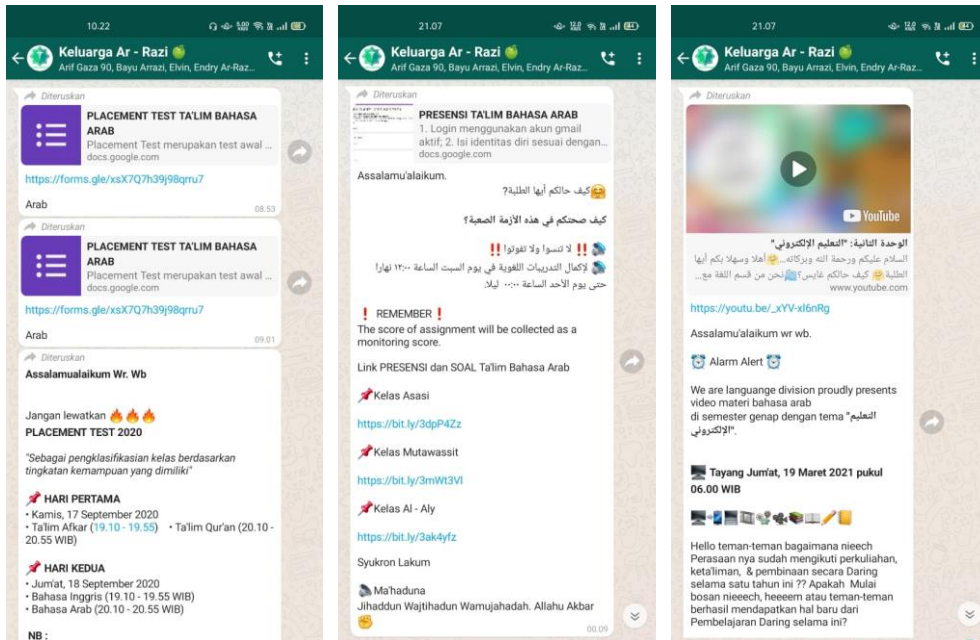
10.22

Keluarga Ar - Razi
Arif Gaza 90, Bayu Arrazi, Elvin, Endry Ar-Raz...

Diteruskan
PLACEMENT TEST TA'LIM BAHASA ARAB
Placement Test merupakan test awal ...
docs.google.com

https://forms.gle/xsX7Q7h39j98qrru7

Arab
08.53

Diteruskan
PLACEMENT TEST TA'LIM BAHASA ARAB
Placement Test merupakan test awal ...
docs.google.com

https://forms.gle/xsX7Q7h39j98qrru7

Arab
09.01

Diteruskan
Assalamualaikum Wr. Wb

Jangan lewatkan
PLACEMENT TEST 2020

"Sebagai pengklasifikasian kelas berdasarkan tingkatan kemampuan yang dimiliki"

HARI PERTAMA
• Kamis, 17 September 2020
• Ta'lim Afkar (19.10 - 19.55) • Ta'lim Qur'an (20.10 - 20.55 WIB)

HARI KEDUA
• Jum'at, 18 September 2020
• Bahasa Inggris (19.10 - 19.55 WIB)
• Bahasa Arab (20.10 - 20.55 WIB)

NB :

21.07

Keluarga Ar - Razi
Arif Gaza 90, Bayu Arrazi, Elvin, Endry Ar-Raz...

Diteruskan
PRESENSI TA'LIM BAHASA ARAB
1. Login menggunakan akun gmail aktif; 2. Isi identitas diri sesuai dengan...
docs.google.com

Assalamu'alaikum.
كيف حالكم أيها الطلبة؟

كيف صحتكم في هذه الأزمة الصعبة؟

!! لا تنسوا ولا تفوتوا !!
لإكمال التدريبات اللغوية في يوم السبت الساعة ١٢:٠٠ نهارا حتى يوم الأحد الساعة ٠٠:٠٠ ليلا.

❗ REMEMBER ❗
The score of assignment will be collected as a monitoring score.

Link PRESENSI dan SOAL Ta'lim Bahasa Arab

Kelas Asasi

https://bit.ly/3dpP4Zz

Kelas Mutawassit

https://bit.ly/3mWt3VI

Kelas Al - Aly

https://bit.ly/3ak4yfz

Syukron Lakum

Ma'haduna
Jihaddun Wajtihadun Wamujahadah. Allahu Akbar
00.09

21.07

Keluarga Ar - Razi
Arif Gaza 90, Bayu Arrazi, Elvin, Endry Ar-Raz...

Diteruskan
YouTube
الوحدة الثانية: "التعليم الإلكتروني"
السلام عليكم ورحمة الله وبركاته...أهلا وسهلا بكم أيها الطلبة كيف حالكم غايس؟نحن من قسم اللغة مع...
www.youtube.com

https://youtu.be/_xYV-xl6nRg

Assalamu'alaikum wr wb.

Alarm Alert

We are languange division proudly presents video materi bahasa arab
di semester genap dengan tema "التعليم الإلكتروني".

Tayang Jum'at, 19 Maret 2021 pukul 06.00 WIB

Hello teman-teman bagaimana nieech Perasaan nya sudah mengikuti perkuliahan, keta'liman, & pembinaan secara Daring selama satu tahun ini ?? Apakah Mulai bosan nieeech, heeeem atau teman-teman berhasil mendapatkan hal baru dari Pembelajaran Daring selama ini?